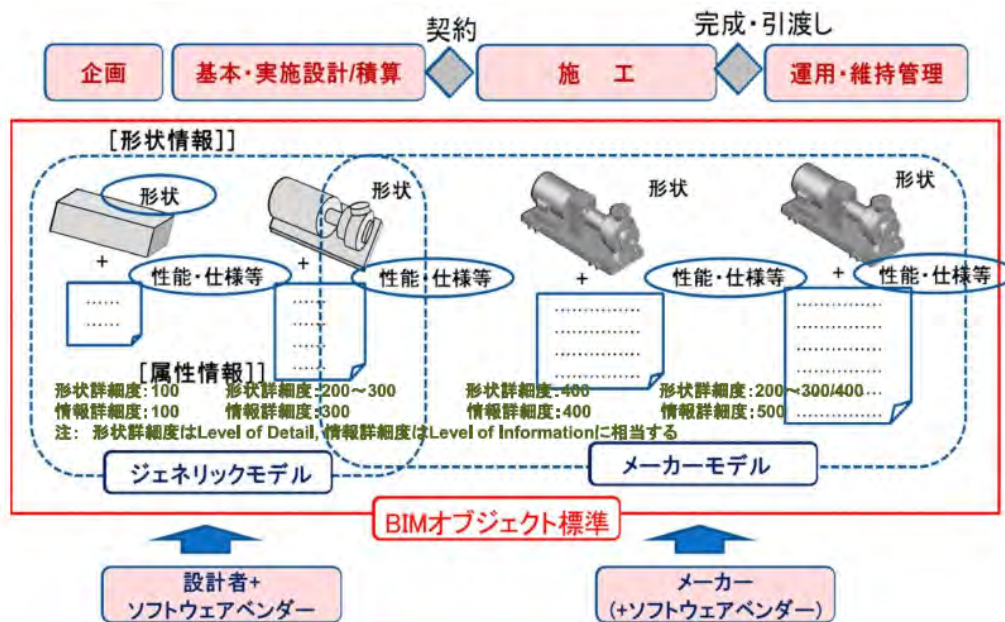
契約

完成・引渡し

企画

基本・実施設計/積算

施　工

運用・維持管理

[形状情報]]

形状

形状

形状

形状

+

+

+

+

性能・仕様等

性能・仕様等

性能・仕様等

性能・仕様等

[属性情報]]

形状詳細度：100
情報詳細度：100

形状詳細度：200～300
情報詳細度：300

形状詳細度：400
情報詳細度：400

形状詳細度：200～300/400
情報詳細度：500

注：　形状詳細度はLevel of Detail, 情報詳細度はLevel of Informationに相当する

ジェネリックモデル

メーカーモデル

BIMオブジェクト標準

設計者+
ソフトウェアベンダー

メーカー
(+ソフトウェアベンダー)